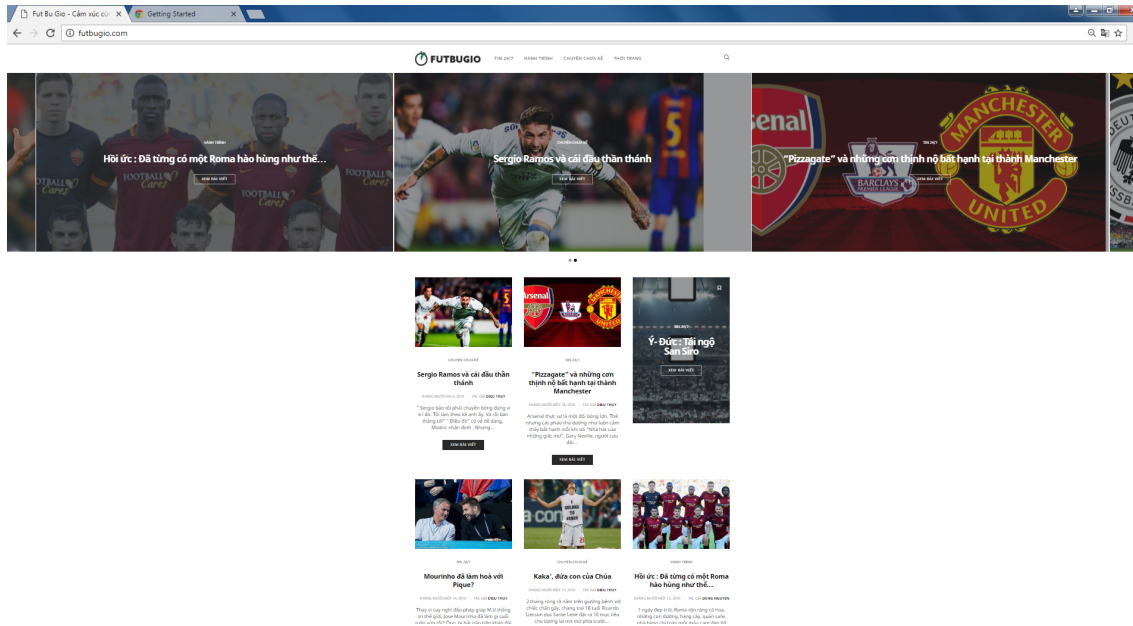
Fut Bu Gio - Cảm xúc c

Getting Started

futbugio.com

FUTBUGIO

TIN 24/7 HÀNH TRÌNH CHUYỆN CHƯA KỂ THỜI TRANG

HÀNH TRÌNH
Hồi ức : Đã từng có một Roma hào hùng như thế…
XEM BÀI VIẾT

CHUYỆN CHƯA KỂ
Sergio Ramos và cái đầu thần thánh
XEM BÀI VIẾT

TIN 24/7
"Pizzagate" và những cơn thịnh nộ bất hạnh tại thành Manchester
XEM BÀI VIẾT

CHUYỆN CHƯA KỂ
Sergio Ramos và cái đầu thần thánh
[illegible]
" Sergio bảo tôi phải chuyền bóng dưng vì sĩ đấy. Tôi làm theo lời anh ấy. Và rồi bàn thắng tới" " Điều đó" có vẻ dễ dàng, Modric nhận định . Nhưng…
XEM BÀI VIẾT

TIN 24/7
"Pizzagate" và những cơn thịnh nộ bất hạnh tại thành Manchester
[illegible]
Arsenal thực sự là một đội bóng lớn. Thế nhưng các pháo thủ dường như luôn cảm thấy bất hạnh mỗi khi tới "Nhà hát của những giấc mơ". Gary Neville, người cựu đội…
XEM BÀI VIẾT

TIN 24/7
Ý- Đức : Tái ngộ San Siro
XEM BÀI VIẾT

TIN 24/7
Mourinho đã làm hoà với Pique?
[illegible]
Thay vì suy nghĩ đầu pháp giúp M.U thắng trì thế giới, Jose Mourinho đã làm gì cuối tuần vừa rồi? Ông ta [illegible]

CHUYỆN CHƯA KỂ
Kaka', đứa con của Chúa
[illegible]
2 chàng cũng vẽ năm trên giường bệnh với chiếc chân gãy, chàng trai 18 tuổi Ricardo Izecson dos Santos Leite đặt ra 10 mục tiêu cho tương lai mà một phía trước…

HÀNH TRÌNH
Hồi ức : Đã từng có một Roma hào hùng như thế…
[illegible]
1 ngày đẹp trời, Roma rộn ràng có hoa, những con đường, hàng cây, quán cafe, nhà hàng chỉ toàn một màu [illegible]